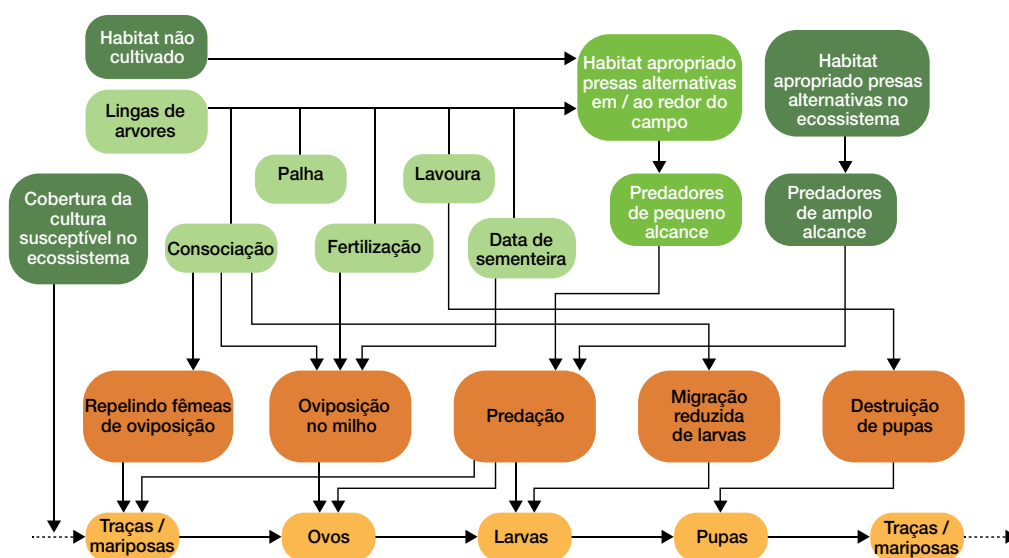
Habitat não cultivado

Lingas de arvores

Habitat apropriado presas alternativas em / ao redor do campo

Habitat apropriado presas alternativas no ecossistema

Palha

Lavoura

Cobertura da cultura susceptível no ecossistema

Predadores de pequeno alcance

Predadores de amplo alcance

Consociação

Fertilização

Data de sementeira

Repelindo fêmeas de oviposição

Oviposição no milho

Predação

Migração reduzida de larvas

Destruição de pupas

Traças / mariposas

Ovos

Larvas

Pupas

Traças / mariposas